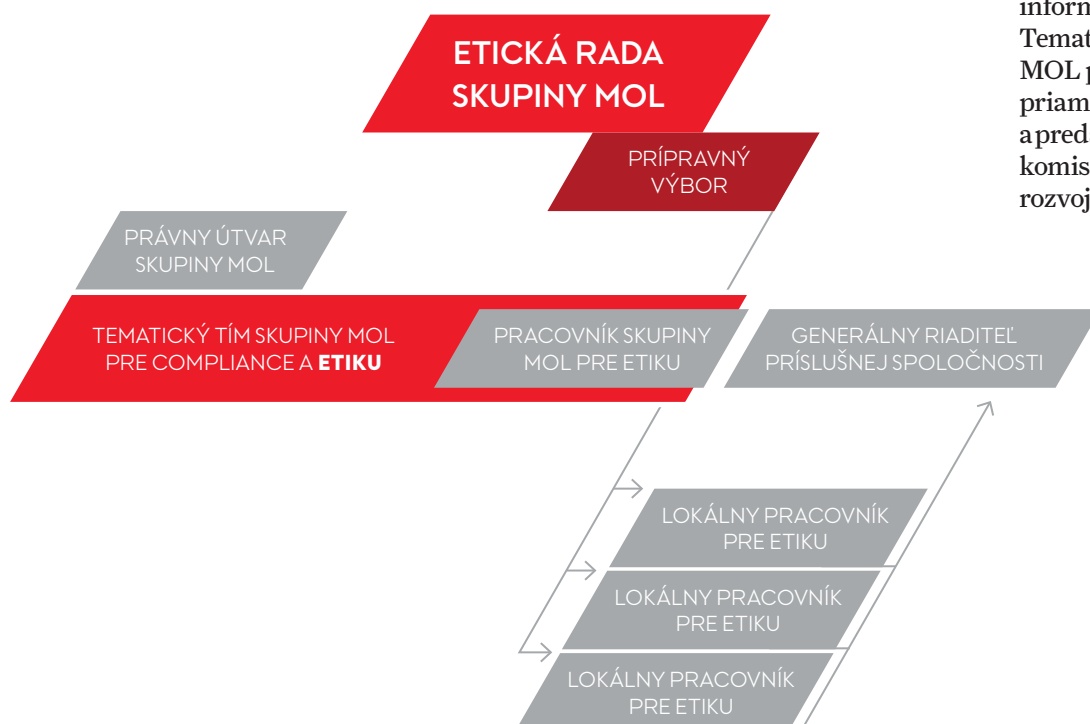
ETICKÁ RADA SKUPINY MOL

PRÍPRAVNÝ VÝBOR

PRÁVNY ÚTVAR SKUPINY MOL

TEMATICKÝ TÍM SKUPINY MOL PRE COMPLIANCE A **ETIKU**

PRACOVNÍK SKUPINY MOL PRE ETIKU

GENERÁLNY RIADITEĽ PRÍSLUŠNEJ SPOLOČNOSTI

LOKÁLNY PRACOVNÍK PRE ETIKU

LOKÁLNY PRACOVNÍK PRE ETIKU

LOKÁLNY PRACOVNÍK PRE ETIKU

inforn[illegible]
Temat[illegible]
MOL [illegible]
priam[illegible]
a pred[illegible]
komis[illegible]
rozvoj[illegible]